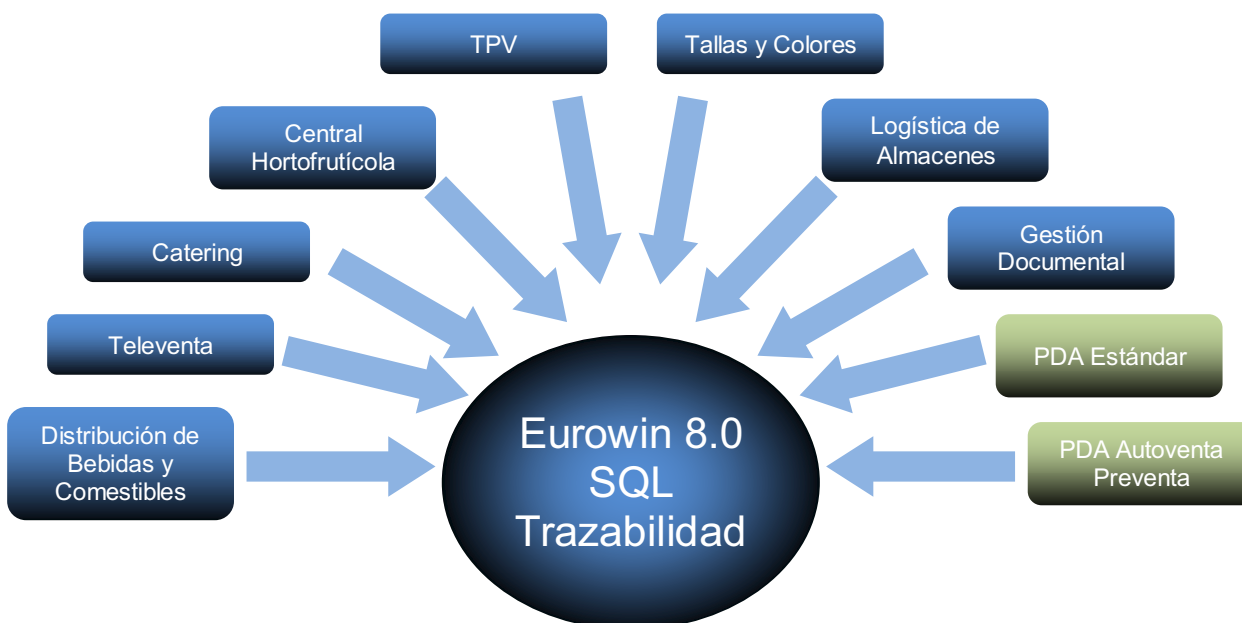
TPV

Tallas y Colores

Central Hortofrutícola

Logística de Almacenes

Catering

Gestión Documental

Televenta

PDA Estándar

Distribución de Bebidas y Comestibles

Eurowin 8.0 SQL Trazabilidad

PDA Autoventa Preventa